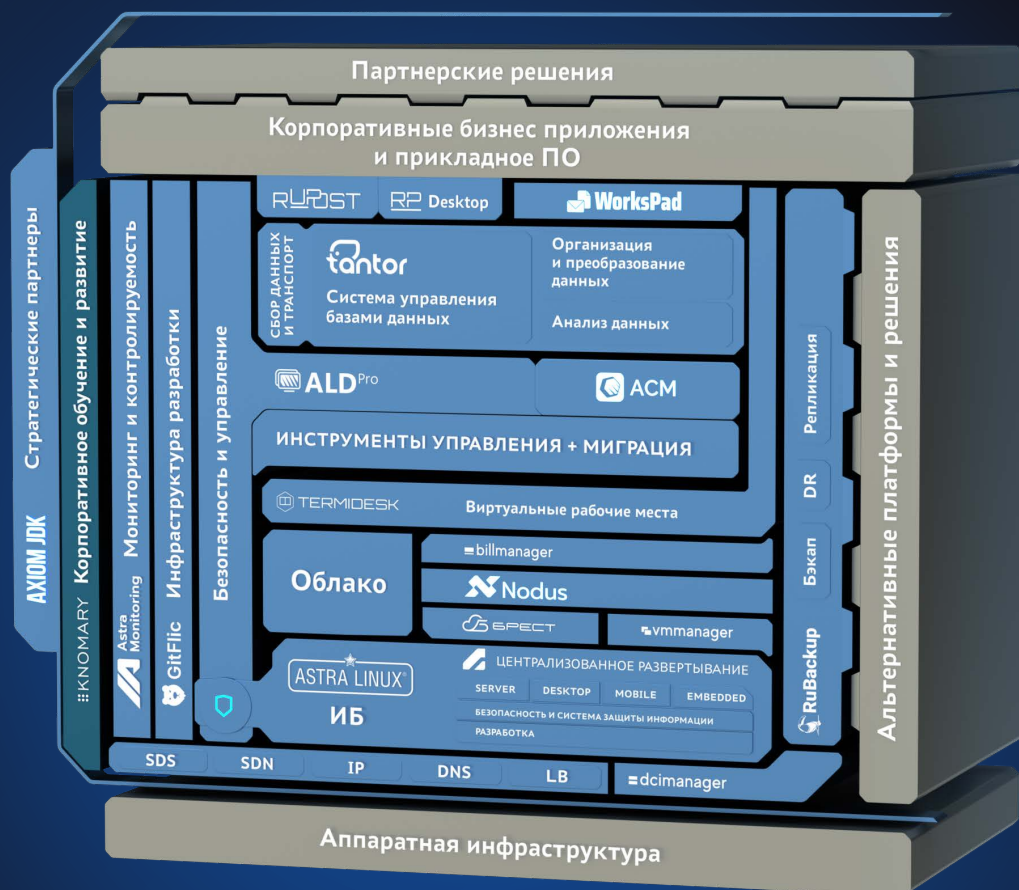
Партнерские решения

Корпоративные бизнес приложения и прикладное ПО

Стратегические партнеры

AXIOM JDK

Корпоративное обучение и развитие

KNOMARY

Мониторинг и контролируемость

Astra Monitoring

Инфраструктура разработки

GitFlic

Безопасность и управление

RUPOST

RP Desktop

WorksPad

СБОР ДАННЫХ И ТРАНСПОРТ

tantor

Система управления базами данных

Организация и преобразование данных

Анализ данных

ALD Pro

ACM

ИНСТРУМЕНТЫ УПРАВЛЕНИЯ + МИГРАЦИЯ

TERMIDESK

Виртуальные рабочие места

Облако

billmanager

Nodus

БРЕСТ

vmmanager

ASTRA LINUX

ИБ

ЦЕНТРАЛИЗОВАННОЕ РАЗВЕРТЫВАНИЕ

SERVER

DESKTOP

MOBILE

EMBEDDED

БЕЗОПАСНОСТЬ И СИСТЕМА ЗАЩИТЫ ИНФОРМАЦИИ

РАЗРАБОТКА

Репликация

DR

Бэкап

RuBackup

Альтернативные платформы и решения

SDS

SDN

IP

DNS

LB

dcimanager

Аппаратная инфраструктура